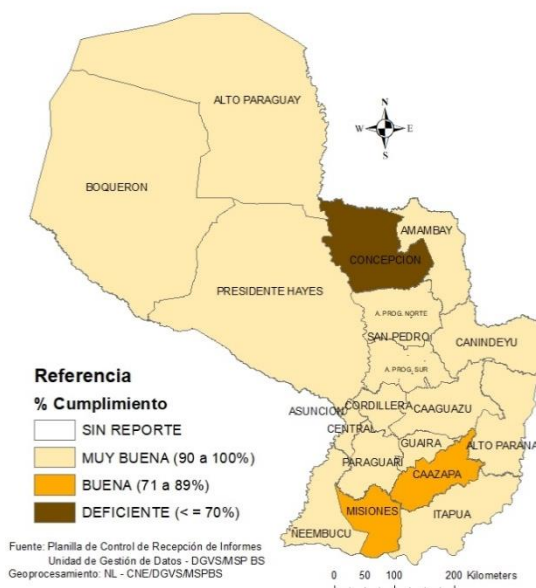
ALTO PARAGUAY

N
W
E
S

BOQUERON

AMAMBAY

CONCEPCION

PRESIDENTE HAYES

A. PROG. NORTE

SAN PEDRO

CANINDEYU

A. PROG. SUR

Referencia

% Cumplimiento

ASUNCION

CORDILLERA

CAAGUAZU

CENTRAL

GUAIRA

ALTO PARANA

PARAGUARI

CAAZAPA

MISIONES

ITAPUA

NEEMBUCU

| | |
|---|---|
| | SIN REPORTE |
| | MUY BUENA (90 a 100%) |
| | BUENA (71 a 89%) |
| | DEFICIENTE (< = 70%) |

Fuente: Planilla de Control de Recepción de Informes
Unidad de Gestión de Datos - DGVS/MSP BS
Geoprocesamiento: NL - CNE/DGVS/MSPBS

0 50 100 200 Kilometers